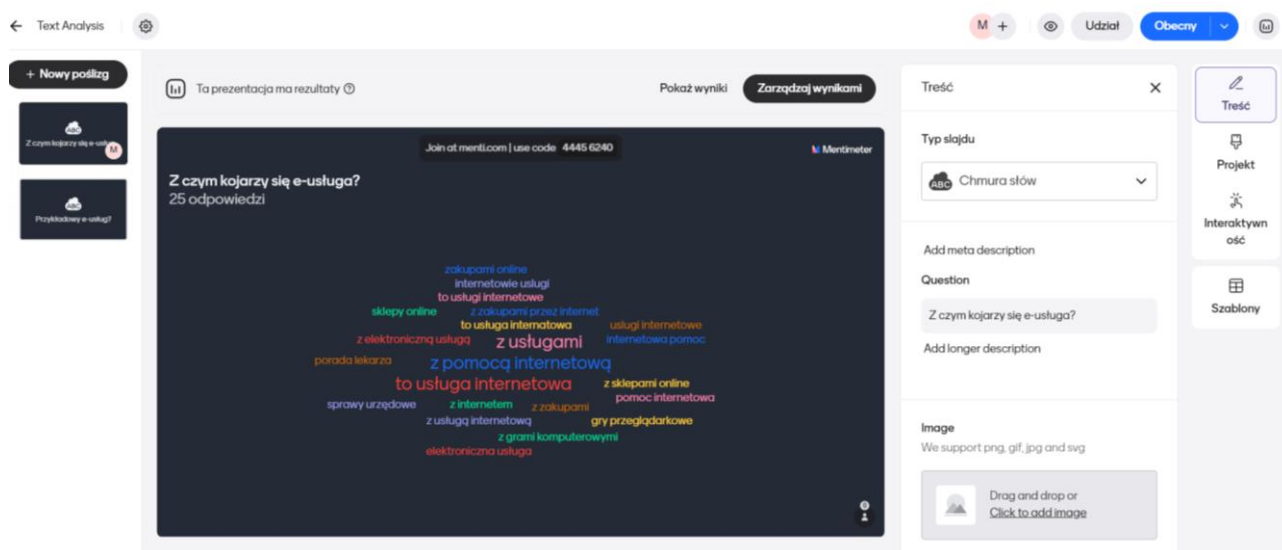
Text Analysis

M +

Udział

Obecny

+ Nowy poślizg

Z czym kojarzy się e-usł...

Przykładowy e-usług?

Ta prezentacja ma rezultaty

Pokaż wyniki

Zarządzaj wynikami

Join at menti.com | use code 4445 6240

Mentimeter

Z czym kojarzy się e-usługa?
25 odpowiedzi

zakupami online
internetowie uslugi
to usługi internetowe
sklepy online
z zakupami przez internet
to usługa internatowa
uslugi internetowe
z elektroniczną usługą
z usługami
internetowa pomoc
porada lekarza
z pomocą internetową
to usługa internetowa
z sklepami online
pomoc internetowa
sprawy urzędowe
z internetem
z zakupami
z usługą internetową
gry przeglądarkowe
z grami komputerowymi
elektroniczna usługa

Treść

Typ slajdu

Chmura słów

Add meta description

Question

Z czym kojarzy się e-usługa?

Add longer description

Image

We support png, gif, jpg and svg

Drag and drop or
Click to add image

Treść

Projekt

Interaktywność

Szablony